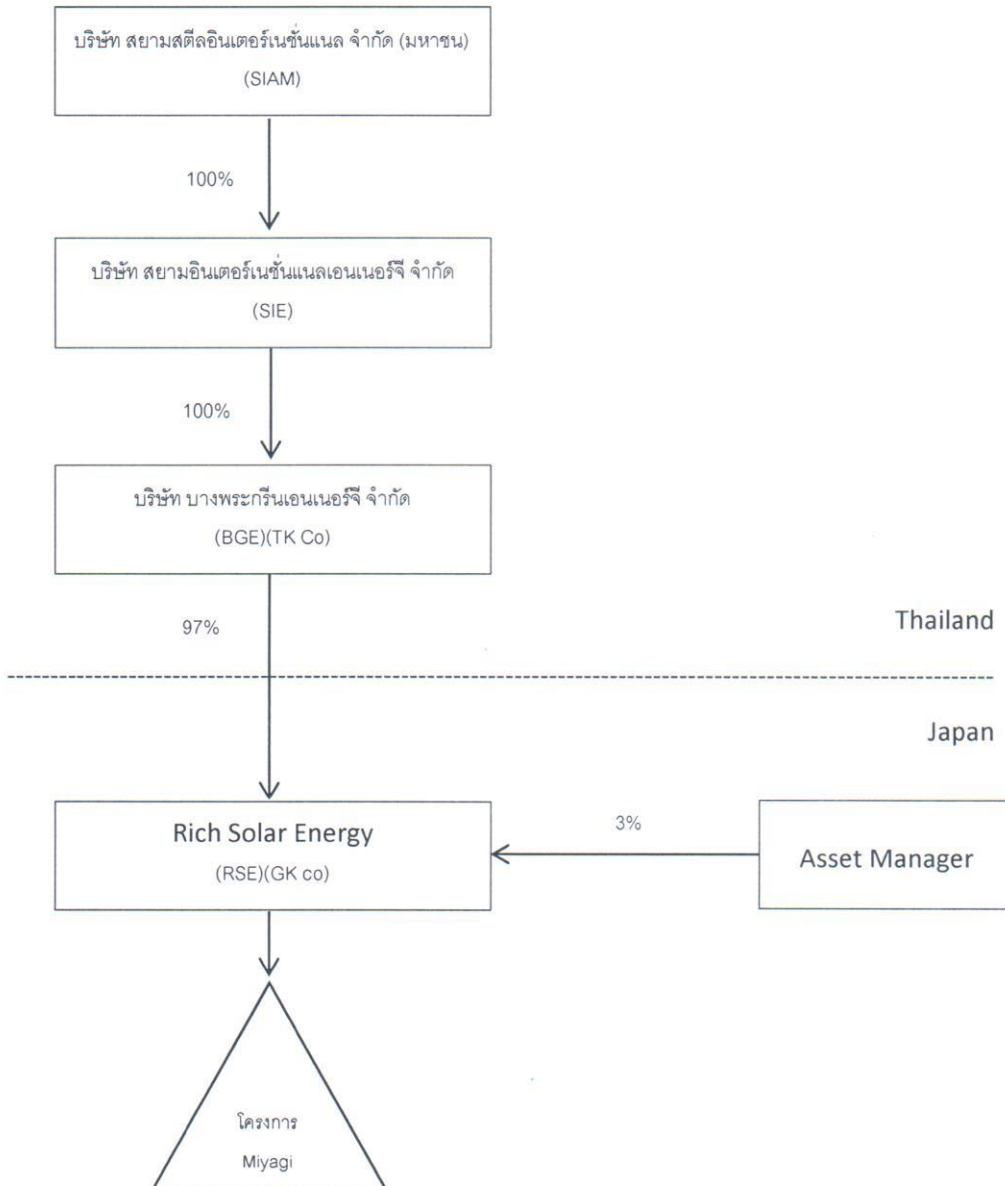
บริษัท สยามสตีลอินเตอร์เนชั่นแนล จำกัด (มหาชน)
(SIAM)

100%

บริษัท สยามอินเตอร์เนชั่นแนลเอนเนอร์จี จำกัด
(SIE)

100%

บริษัท บางพระกรีนเอนเนอร์จี จำกัด
(BGE)(TK Co)

97%

Thailand

Japan

Rich Solar Energy
(RSE)(GK co)

3%

Asset Manager

โครงการ
Miyagi